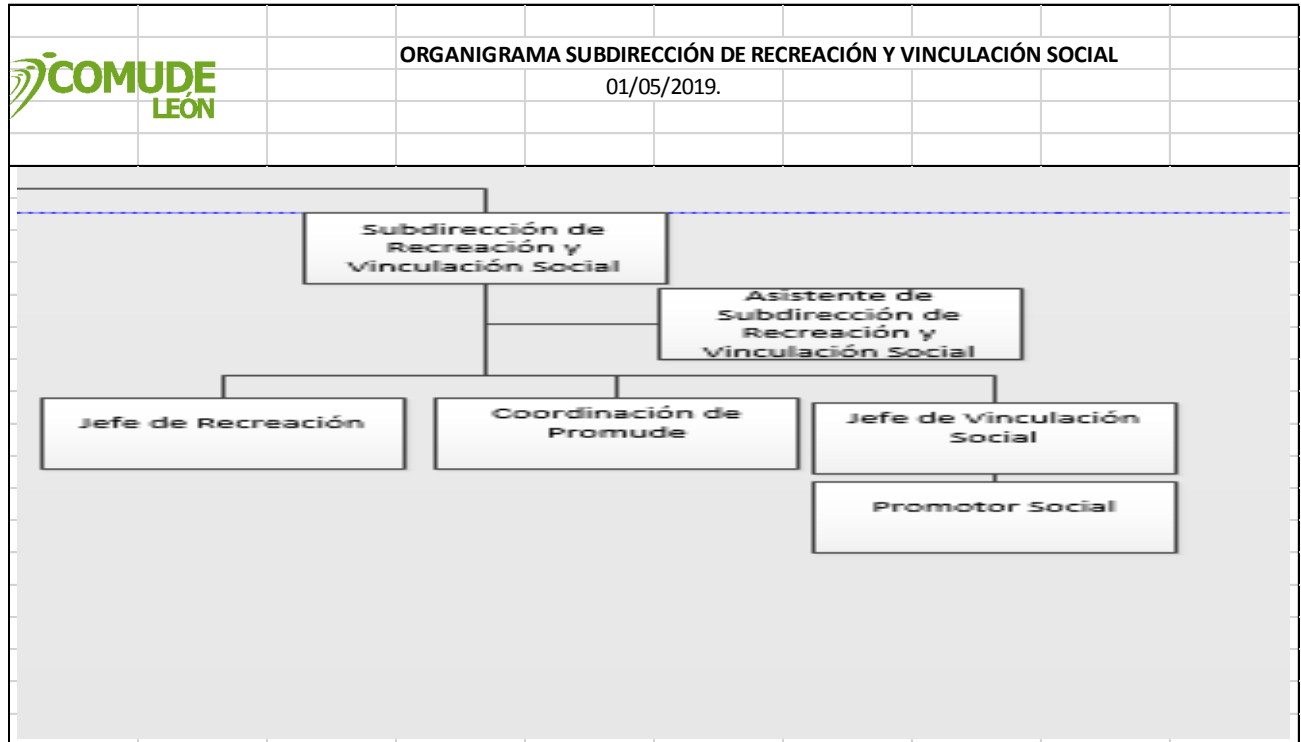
COMUDE
LEÓN

ORGANIGRAMA SUBDIRECCIÓN DE RECREACIÓN Y VINCULACIÓN SOCIAL
01/05/2019.

Subdirección de Recreación y Vinculación Social

Asistente de Subdirección de Recreación y Vinculación Social

Jefe de Recreación

Coordinación de Promude

Jefe de Vinculación Social

Promotor Social